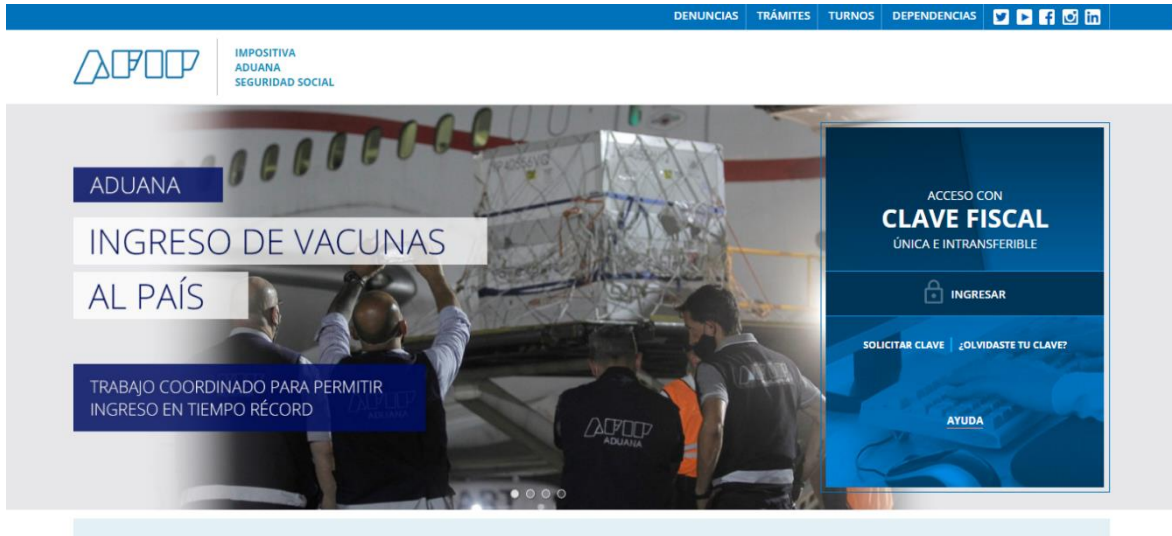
DENUNCIAS | TRÁMITES | TURNOS | DEPENDENCIAS

AFIP

IMPOSITIVA
ADUANA
SEGURIDAD SOCIAL

ADUANA

INGRESO DE VACUNAS AL PAÍS

TRABAJO COORDINADO PARA PERMITIR INGRESO EN TIEMPO RÉCORD

AFIP
ADUANA

ACCESO CON
CLAVE FISCAL
ÚNICA E INTRANSFERIBLE

INGRESAR

SOLICITAR CLAVE | ¿OLVIDASTE TU CLAVE?

AYUDA